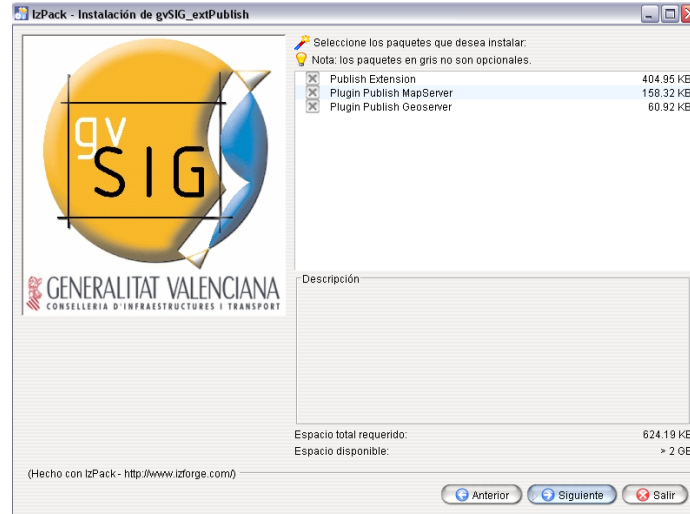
IzPack - Instalación de gvSIG_extPublish

gvSIG

GENERALITAT VALENCIANA
CONSELLERIA D'INFRAESTRUCTURES I TRANSPORT

Seleccione los paquetes que desea instalar:
Nota: los paquetes en gris no son opcionales.

| | | |
|---|---|---|
| ☒ | Publish Extension | 404.95 KB |
| ☒ | Plugin Publish MapServer | 158.32 KB |
| ☒ | Plugin Publish Geoserver | 60.92 KB |

Descripción

Espacio total requerido: 624.19 KB
Espacio disponible: > 2 GB

(Hecho con IzPack - http://www.izforge.com/)

Anterior
Siguiente
Salir